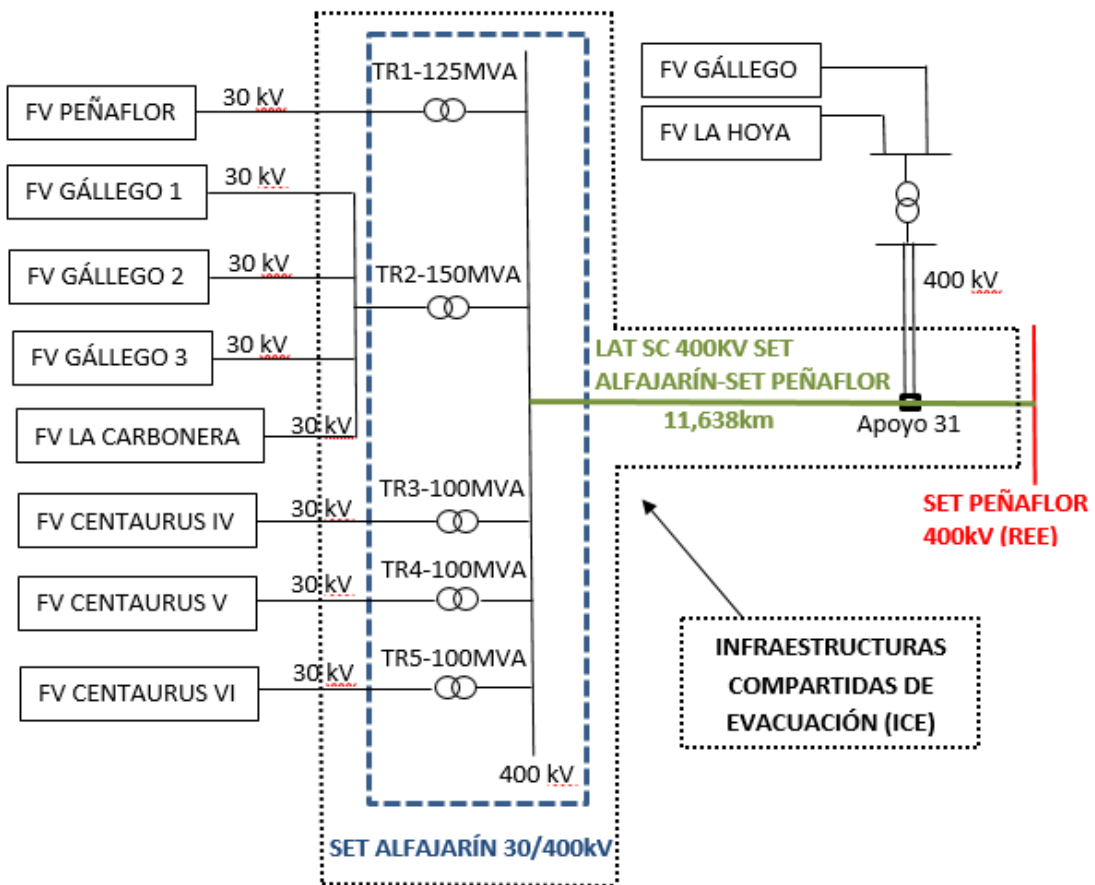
FV PEÑAFLOR
30 kV
TR1-125MVA
FV GÁLLEGO
FV LA HOYA
FV GÁLLEGO 1
30 kV
FV GÁLLEGO 2
30 kV
TR2-150MVA
400 kV
FV GÁLLEGO 3
30 kV
LAT SC 400KV SET ALFAJARÍN-SET PEÑAFLOR
11,638km
Apoyo 31
FV LA CARBONERA
30 kV
FV CENTAURUS IV
30 kV
TR3-100MVA
SET PEÑAFLOR 400kV (REE)
FV CENTAURUS V
30 kV
TR4-100MVA
FV CENTAURUS VI
30 kV
TR5-100MVA
INFRAESTRUCTURAS COMPARTIDAS DE EVACUACIÓN (ICE)
400 kV
SET ALFAJARÍN 30/400kV